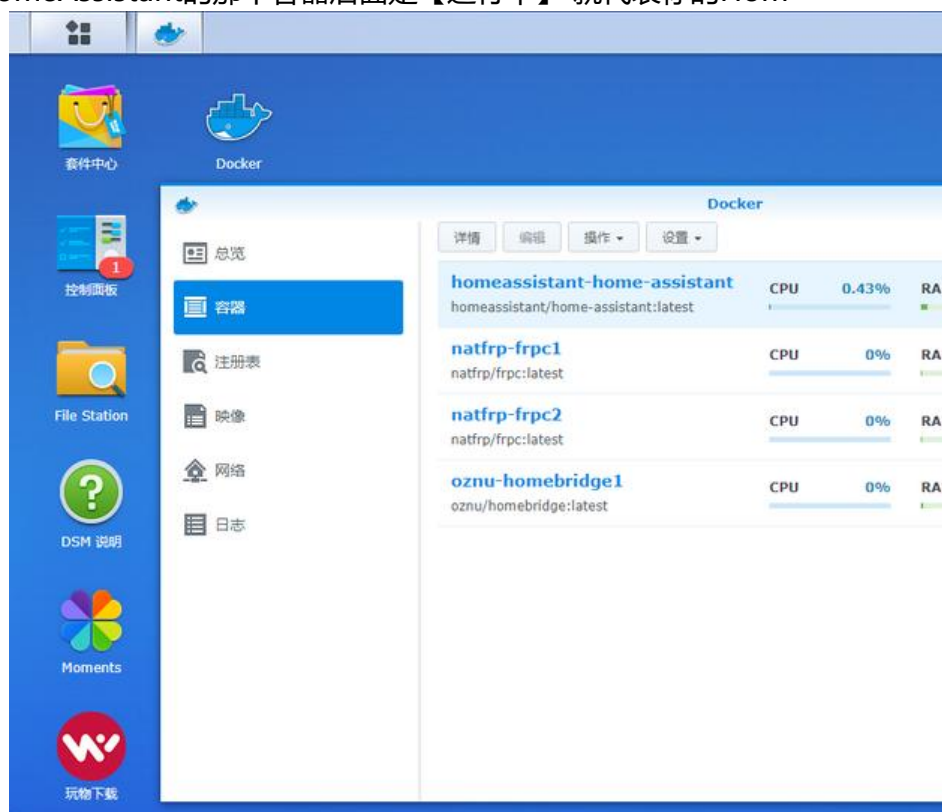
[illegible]

套件中心

Docker

控制面板

1

File Station

DSM 说明

Moments

玩物下载

Docker

总览

容器

注册表

映像

网络

日志

详情

编辑

操作 ▾

设置 ▾

homeassistant-home-assistant
homeassistant/home-assistant:latest

CPU 0.43% RA

natfrp-frpc1
natfrp/frpc:latest

CPU 0% RA

natfrp-frpc2
natfrp/frpc:latest

CPU 0% RA

oznu-homebridge1
oznu/homebridge:latest

CPU 0% RA